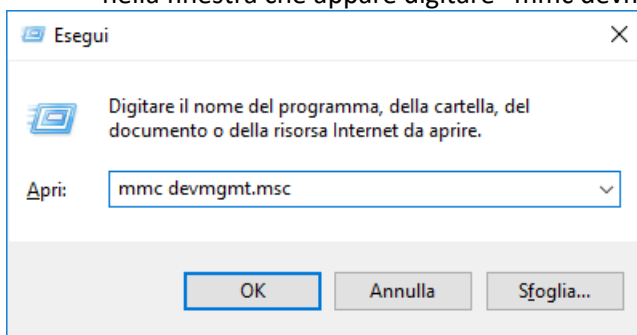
nella finestra che appare digitare "mmc devm

Esegui

×

Digitare il nome del programma, della cartella, del documento o della risorsa Internet da aprire.

Apri: mmc devmgmt.msc

OK

Annulla

Sfoglia...